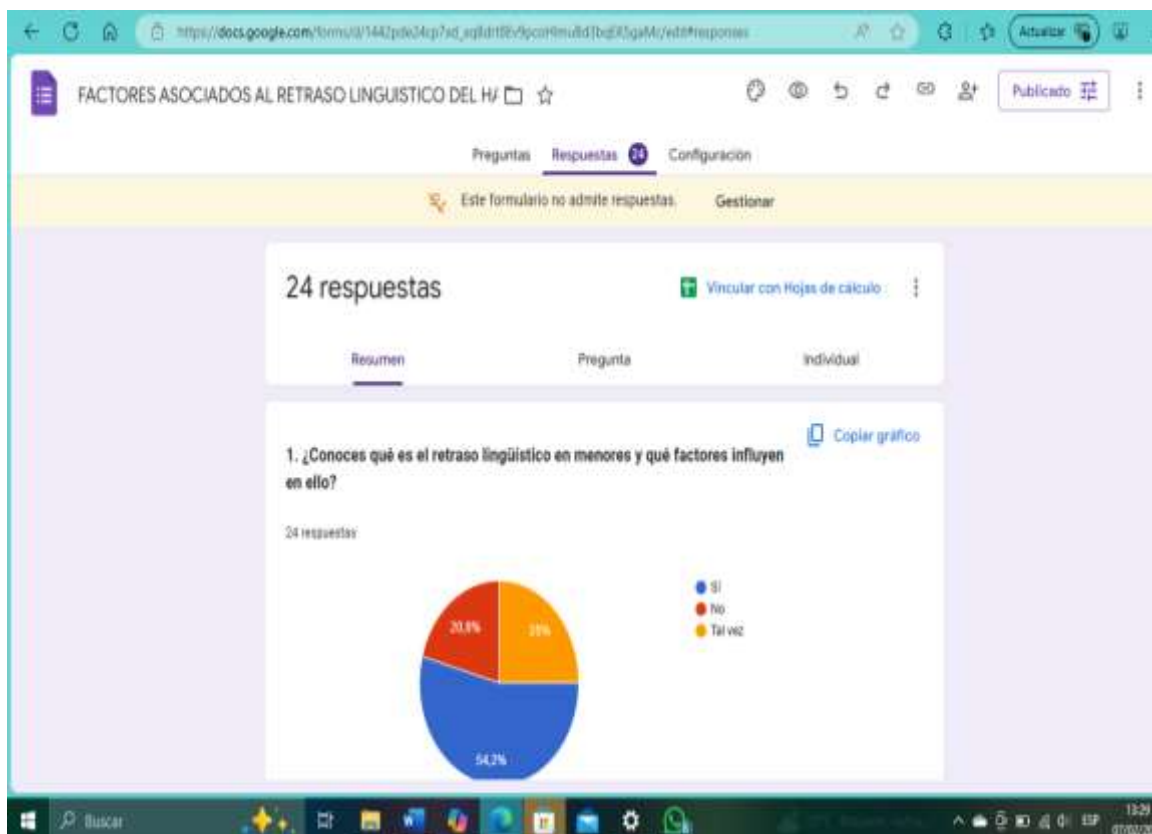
https://docs.google.com/forms/d/1442pde24cp7sd_aq8dr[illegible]/edit#responses

Actualizar

FACTORES ASOCIADOS AL RETRASO LINGUISTICO DEL H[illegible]

Publicado

Preguntas Respuestas 24 Configuración

Este formulario no admite respuestas. Gestionar

24 respuestas

Vincular con Hojas de cálculo

Resumen Pregunta Individual

Copiar gráfico

1. ¿Conoces qué es el retraso lingüístico en menores y qué factores influyen en ello?

24 respuestas

Sí
No
Tal vez

20,8%
25%
54,2%

Buscar

ESP

13:29